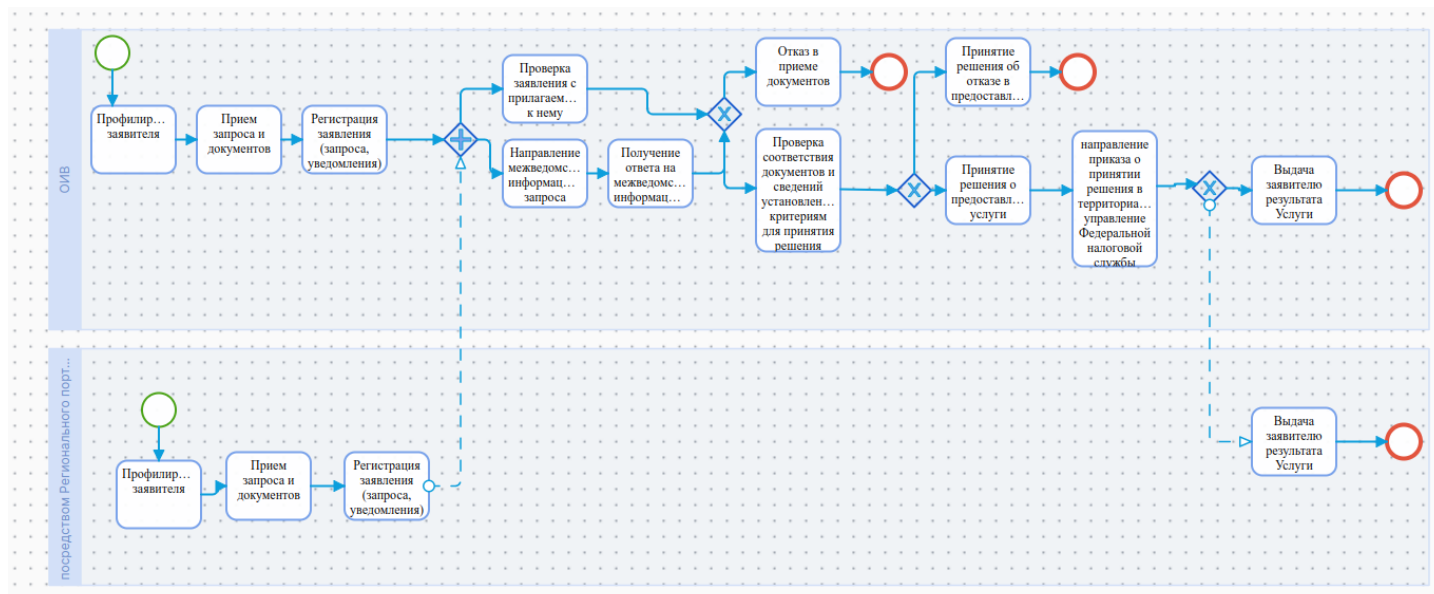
ОИВ

Профилир… заявителя

Прием запроса и документов

Регистрация заявления (запроса, уведомления)

Проверка заявления с прилагаем… к нему

Направление межведомс… информац… запроса

Получение ответа на межведомс… информац…

Отказ в приеме документов

Проверка соответствия документов и сведений установлен… критериям для принятия решения

Принятие решения об отказе в предоставл…

Принятие решения о предоставл… услуги

направление приказа о принятии решения в территориа… управление Федеральной налоговой службы

Выдача заявителю результата Услуги

посредством Регионального порт…

Профилир… заявителя

Прием запроса и документов

Регистрация заявления (запроса, уведомления)

Выдача заявителю результата Услуги